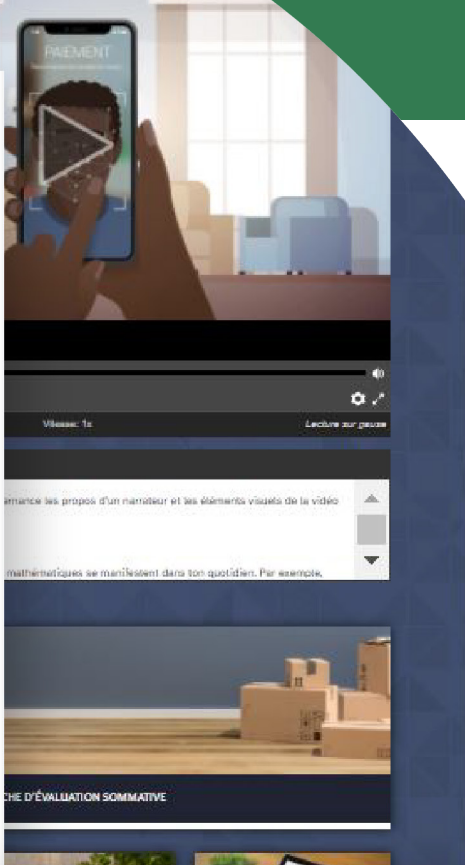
PAIEMENT

Vitesse: 1x

Lecture sur pause

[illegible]rnance les propos d'un narrateur et les éléments visuels de la vidéo

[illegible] mathématiques se manifestent dans ton quotidien. Par exemple,

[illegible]CHE D'ÉVALUATION SOMMATIVE